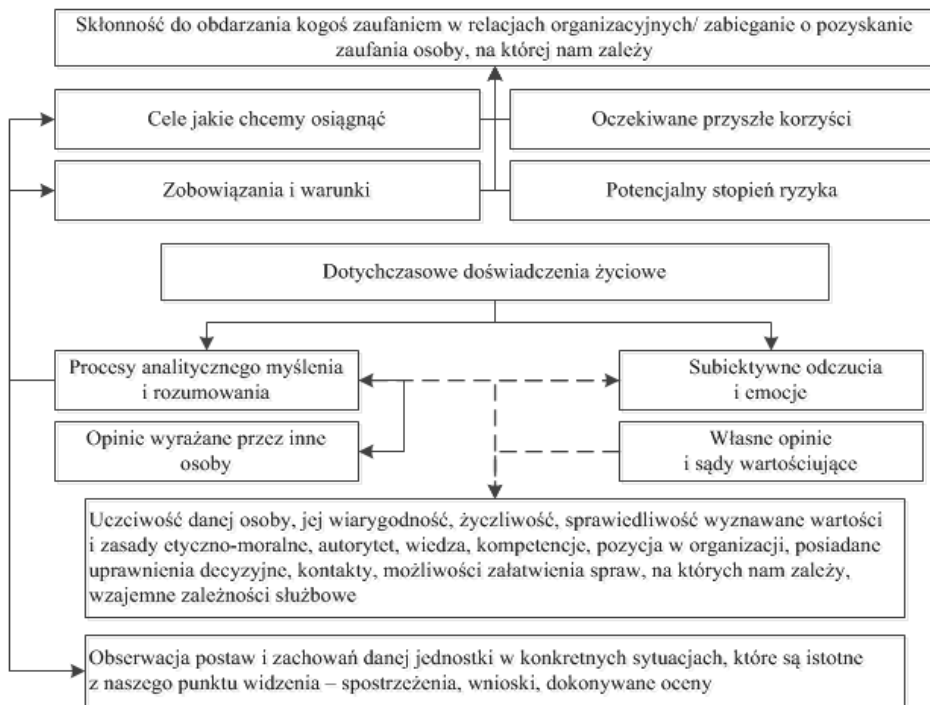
Skłonność do obdarzania kogoś zaufaniem w relacjach organizacyjnych/ zabieganie o pozyskanie zaufania osoby, na której nam zależy

Cele jakie chcemy osiągnąć

Oczekiwane przyszłe korzyści

Zobowiązania i warunki

Potencjalny stopień ryzyka

Dotychczasowe doświadczenia życiowe

Procesy analitycznego myślenia i rozumowania

Subiektywne odczucia i emocje

Opinie wyrażane przez inne osoby

Własne opinie i sądy wartościujące

Uczciwość danej osoby, jej wiarygodność, życzliwość, sprawiedliwość wyznawane wartości i zasady etyczno-moralne, autorytet, wiedza, kompetencje, pozycja w organizacji, posiadane uprawnienia decyzyjne, kontakty, możliwości załatwienia spraw, na których nam zależy, wzajemne zależności służbowe

Obserwacja postaw i zachowań danej jednostki w konkretnych sytuacjach, które są istotne z naszego punktu widzenia – spostrzeżenia, wnioski, dokonywane oceny